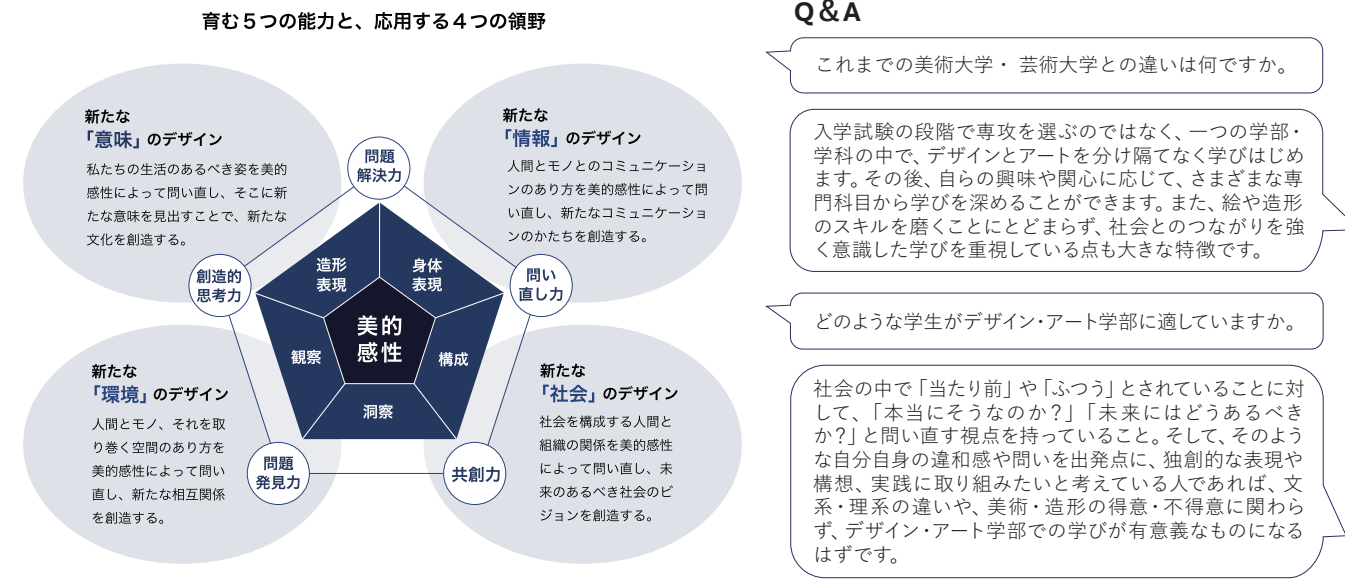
育む５つの能力と、応用する４つの領野

新たな
「意味」のデザイン
私たちの生活のあるべき姿を美的感性によって問い直し、そこに新たな意味を見出すことで、新たな文化を創造する。

新たな
「情報」のデザイン
人間とモノとのコミュニケーションのあり方を美的感性によって問い直し、新たなコミュニケーションのかたちを創造する。

問題解決力

創造的思考力

問い直し力

問題発見力

共創力

造形表現

身体表現

観察

構成

洞察

美的感性

新たな
「環境」のデザイン
人間とモノ、それを取り巻く空間のあり方を美的感性によって問い直し、新たな相互関係を創造する。

新たな
「社会」のデザイン
社会を構成する人間と組織の関係を美的感性によって問い直し、未来のあるべき社会のビジョンを創造する。

Q&A

これまでの美術大学・芸術大学との違いは何ですか。

入学試験の段階で専攻を選ぶのではなく、一つの学部・学科の中で、デザインとアートを分け隔てなく学びはじめます。その後、自らの興味や関心に応じて、さまざまな専門科目から学びを深めることができます。また、絵や造形のスキルを磨くことにとどまらず、社会とのつながりを強く意識した学びを重視している点も大きな特徴です。

どのような学生がデザイン・アート学部に適していますか。

社会の中で「当たり前」や「ふつう」とされていることに対して、「本当にそうなのか？」「未来にはどうあるべきか？」と問い直す視点を持っていること。そして、そのような自分自身の違和感や問いを出発点に、独創的な表現や構想、実践に取り組みたいと考えている人であれば、文系・理系の違いや、美術・造形の得意・不得意に関わらず、デザイン・アート学部での学びが有意義なものになるはずです。